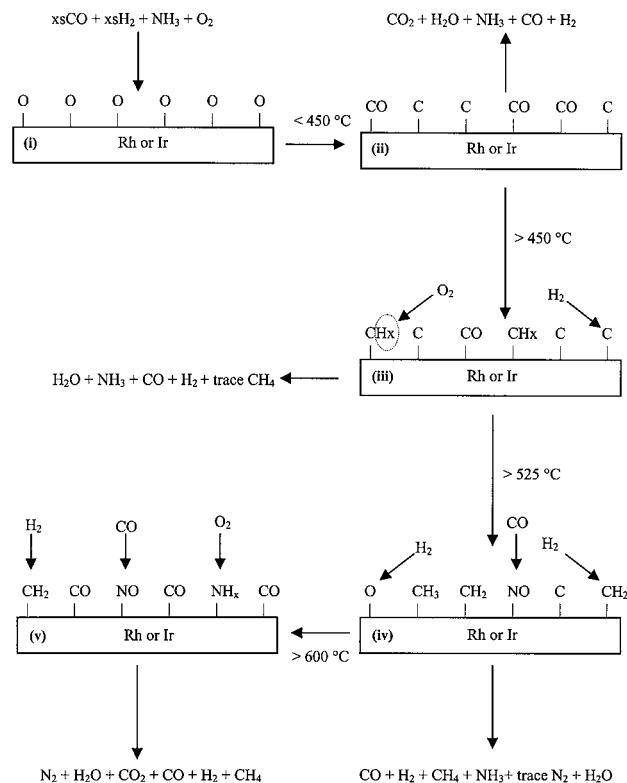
xsCO + xsH$_2$ + NH$_3$ + O$_2$

O O O O O O

(i) Rh or Ir

< 450 °C

CO$_2$ + H$_2$O + NH$_3$ + CO + H$_2$

CO C C CO CO C

(ii) Rh or Ir

> 450 °C

O$_2$

H$_2$

CHx C CO CHx C C

H$_2$O + NH$_3$ + CO + H$_2$ + trace CH$_4$

(iii) Rh or Ir

> 525 °C

H$_2$ CO O$_2$

CH$_2$ CO NO CO NH$_x$ CO

(v) Rh or Ir

> 600 °C

H$_2$ CO H$_2$

O CH$_3$ CH$_2$ NO C CH$_2$

(iv) Rh or Ir

N$_2$ + H$_2$O + CO$_2$ + CO + H$_2$ + CH$_4$

CO + H$_2$ + CH$_4$ + NH$_3$+ trace N$_2$ + H$_2$O